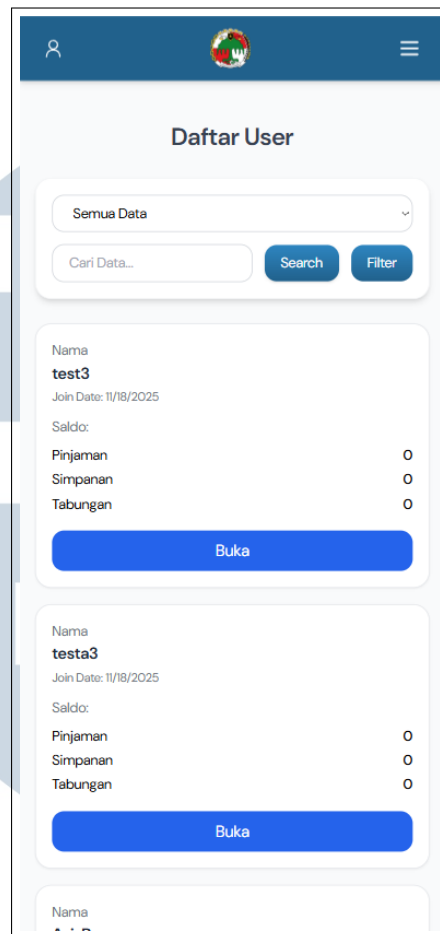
Daftar User

Semua Data

Cari Data...

Search

Filter

Nama

test3

Join Date: 11/18/2025

Saldo:

Pinjaman 0

Simpanan 0

Tabungan 0

Buka

Nama

testa3

Join Date: 11/18/2025

Saldo:

Pinjaman 0

Simpanan 0

Tabungan 0

Buka

Nama

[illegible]